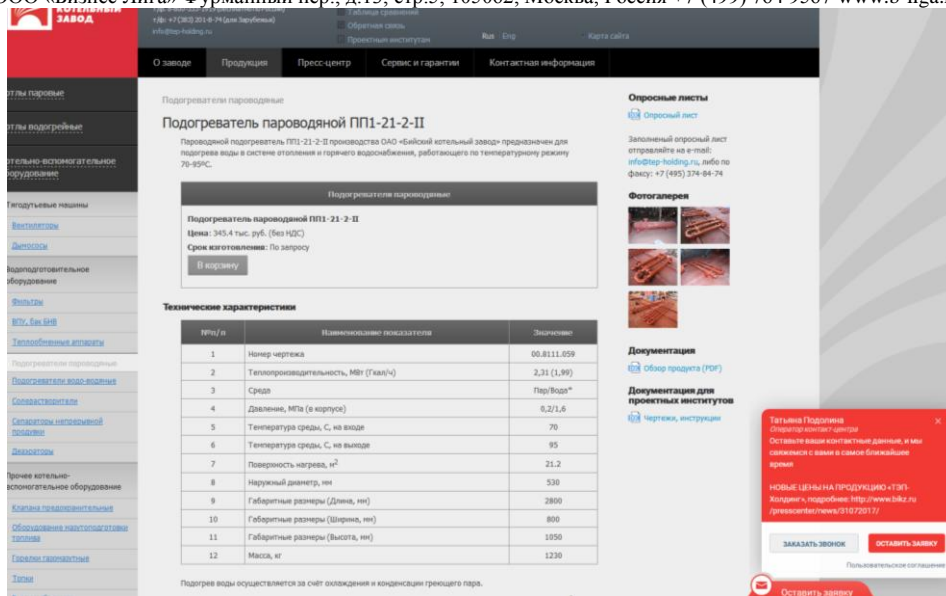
ООО «Бизнес Лига» Фурманный пер., д.15, стр.3, 105062, Москва, Россия +7 (499) 704 9567 www.b-liga.

ЗАВОД

+7(8) +7 (383) 201-8-74 (для Зарубежья)
info@tep-holding.ru

Обратная связь
Проектным институтам
Rus Eng
Карта сайта

О заводе | Продукция | Пресс-центр | Сервис и гарантии | Контактная информация

тлы паровые
тлы водогрейные
тельно-вспомогательное орудование
Тягодутьевые машины
Вентиляторы
Дымососы
Водоподготовительное оборудование
Фильтры
ВПУ, бак БНВ
Теплообменные аппараты
Подогреватели пароводяные
Подогреватели водо-водяные
Солерастворители
Сепараторы непрерывной продувки
Деаэраторы
Прочее котельно-вспомогательное оборудование
Клапана предохранительные
Оборудование плотоподготовки топлива
Горелки газомазутные
Топки

Подогреватели пароводяные

Подогреватель пароводяной ПП1-21-2-II

Пароводяной подогреватель ПП1-21-2-II производства ОАО «Бийский котельный завод» предназначен для подогрева воды в системе отопления и горячего водоснабжения, работающего по температурному режиму 70-95°С.

Подогреватели пароводяные

Подогреватель пароводяной ПП1-21-2-II
Цена: 345.4 тыс. руб. (без НДС)
Срок изготовления: По запросу
В корзину

Технические характеристики

| №п/п | Наименование показателя | Значение |
|---|---|---|
| 1 | Номер чертежа | 00.8111.059 |
| 2 | Теплопроизводительность, МВт (Гкал/ч) | 2,31 (1,99) |
| 3 | Среда | Пар/Вода* |
| 4 | Давление, МПа (в корпусе) | 0,2/1,6 |
| 5 | Температура среды, С, на входе | 70 |
| 6 | Температура среды, С, на выходе | 95 |
| 7 | Поверхность нагрева, $м^2$ | 21.2 |
| 8 | Наружный диаметр, мм | 530 |
| 9 | Габаритные размеры (Длина, мм) | 2800 |
| 10 | Габаритные размеры (Ширина, мм) | 800 |
| 11 | Габаритные размеры (Высота, мм) | 1050 |
| 12 | Масса, кг | 1230 |

Подогрев воды осуществляется за счёт охлаждения и конденсации греющего пара.

Опросные листы
Опросный лист
Заполненный опросный лист отправляйте на e-mail: info@tep-holding.ru, либо по факсу: +7 (495) 374-84-74

Фотогалерея

Документация
Обзор продукта (PDF)

Документация для проектных институтов
Чертежи, инструкции

Татьяна Подолина
Оператор контакт-центра
Оставьте ваши контактные данные, и мы свяжемся с вами в самое ближайшее время

НОВЫЕ ЦЕНЫ НА ПРОДУКЦИЮ «ТЭП-Холдинг», подробнее: http://www.bikz.ru /presscenter/news/31072017/

ЗАКАЗАТЬ ЗВОНОК
ОСТАВИТЬ ЗАЯВКУ
Пользовательское соглашение
Оставить заявку